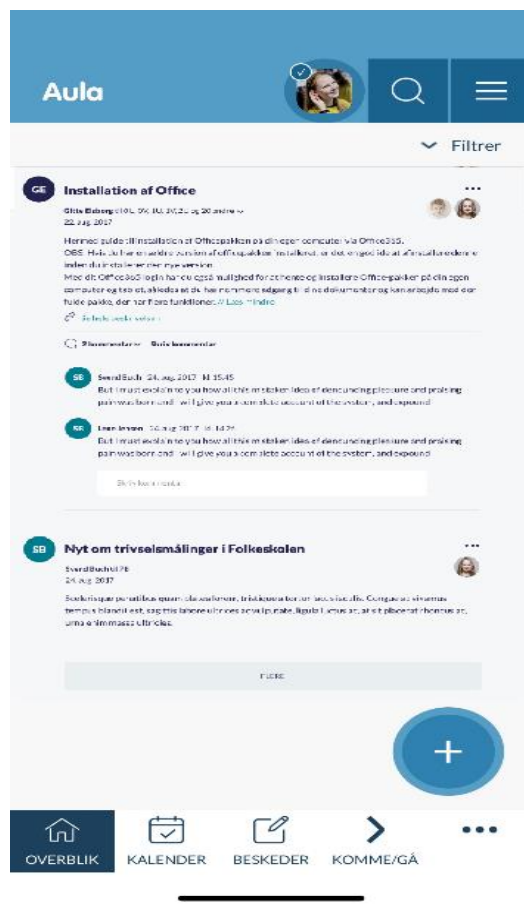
Aula

Filtrer

GE
Installation af Office
Gitte Ebberg til 0L, 5V, 1O, 3V,3B og 30 andre
22. aug 2017

Hermed guide til installation af Officepakken på din egen computer via Office365.
OBS: Hvis du har en ældre version af officepakken installeret, er det en god idé at afinstallere denne inden du installerer den nye version.
Med dit Office365 login har du også mulighed for at hente og installere Office-pakken på din egen computer og tablet, således at du har nemmere adgang til dine dokumenter og kan arbejde med den fulde pakke, der har flere funktioner. // Læs mindre

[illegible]

Kommentarer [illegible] kommentar

SB
Svend Buch 24. aug 2017 kl. 15:45
But I must explain to you how all this mistaken idea of denouncing pleasure and praising pain was born and I will give you a complete account of the system, and expound

SB
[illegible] 24. aug 2017 kl. 16:42
But I must explain to you how all this mistaken idea of denouncing pleasure and praising pain was born and I will give you a complete account of the system, and expound

Skriv kommentar

SB
Nyt om trivselsmålinger i Folkeskolen
Svend Buch til 7B
24. aug 2017

Scelerisque penatibus quam class aliquam, tristique a tortor iaculis. Congue ac vivamus tempus blandit est, sagittis labore ultrices a vulputate, ligula luctus at, sit placerat rhoncus at, urna enim massa ultricies.

Flere

+

OVERBLIK
KALENDER
BESKEDER
KOMME/GÅ